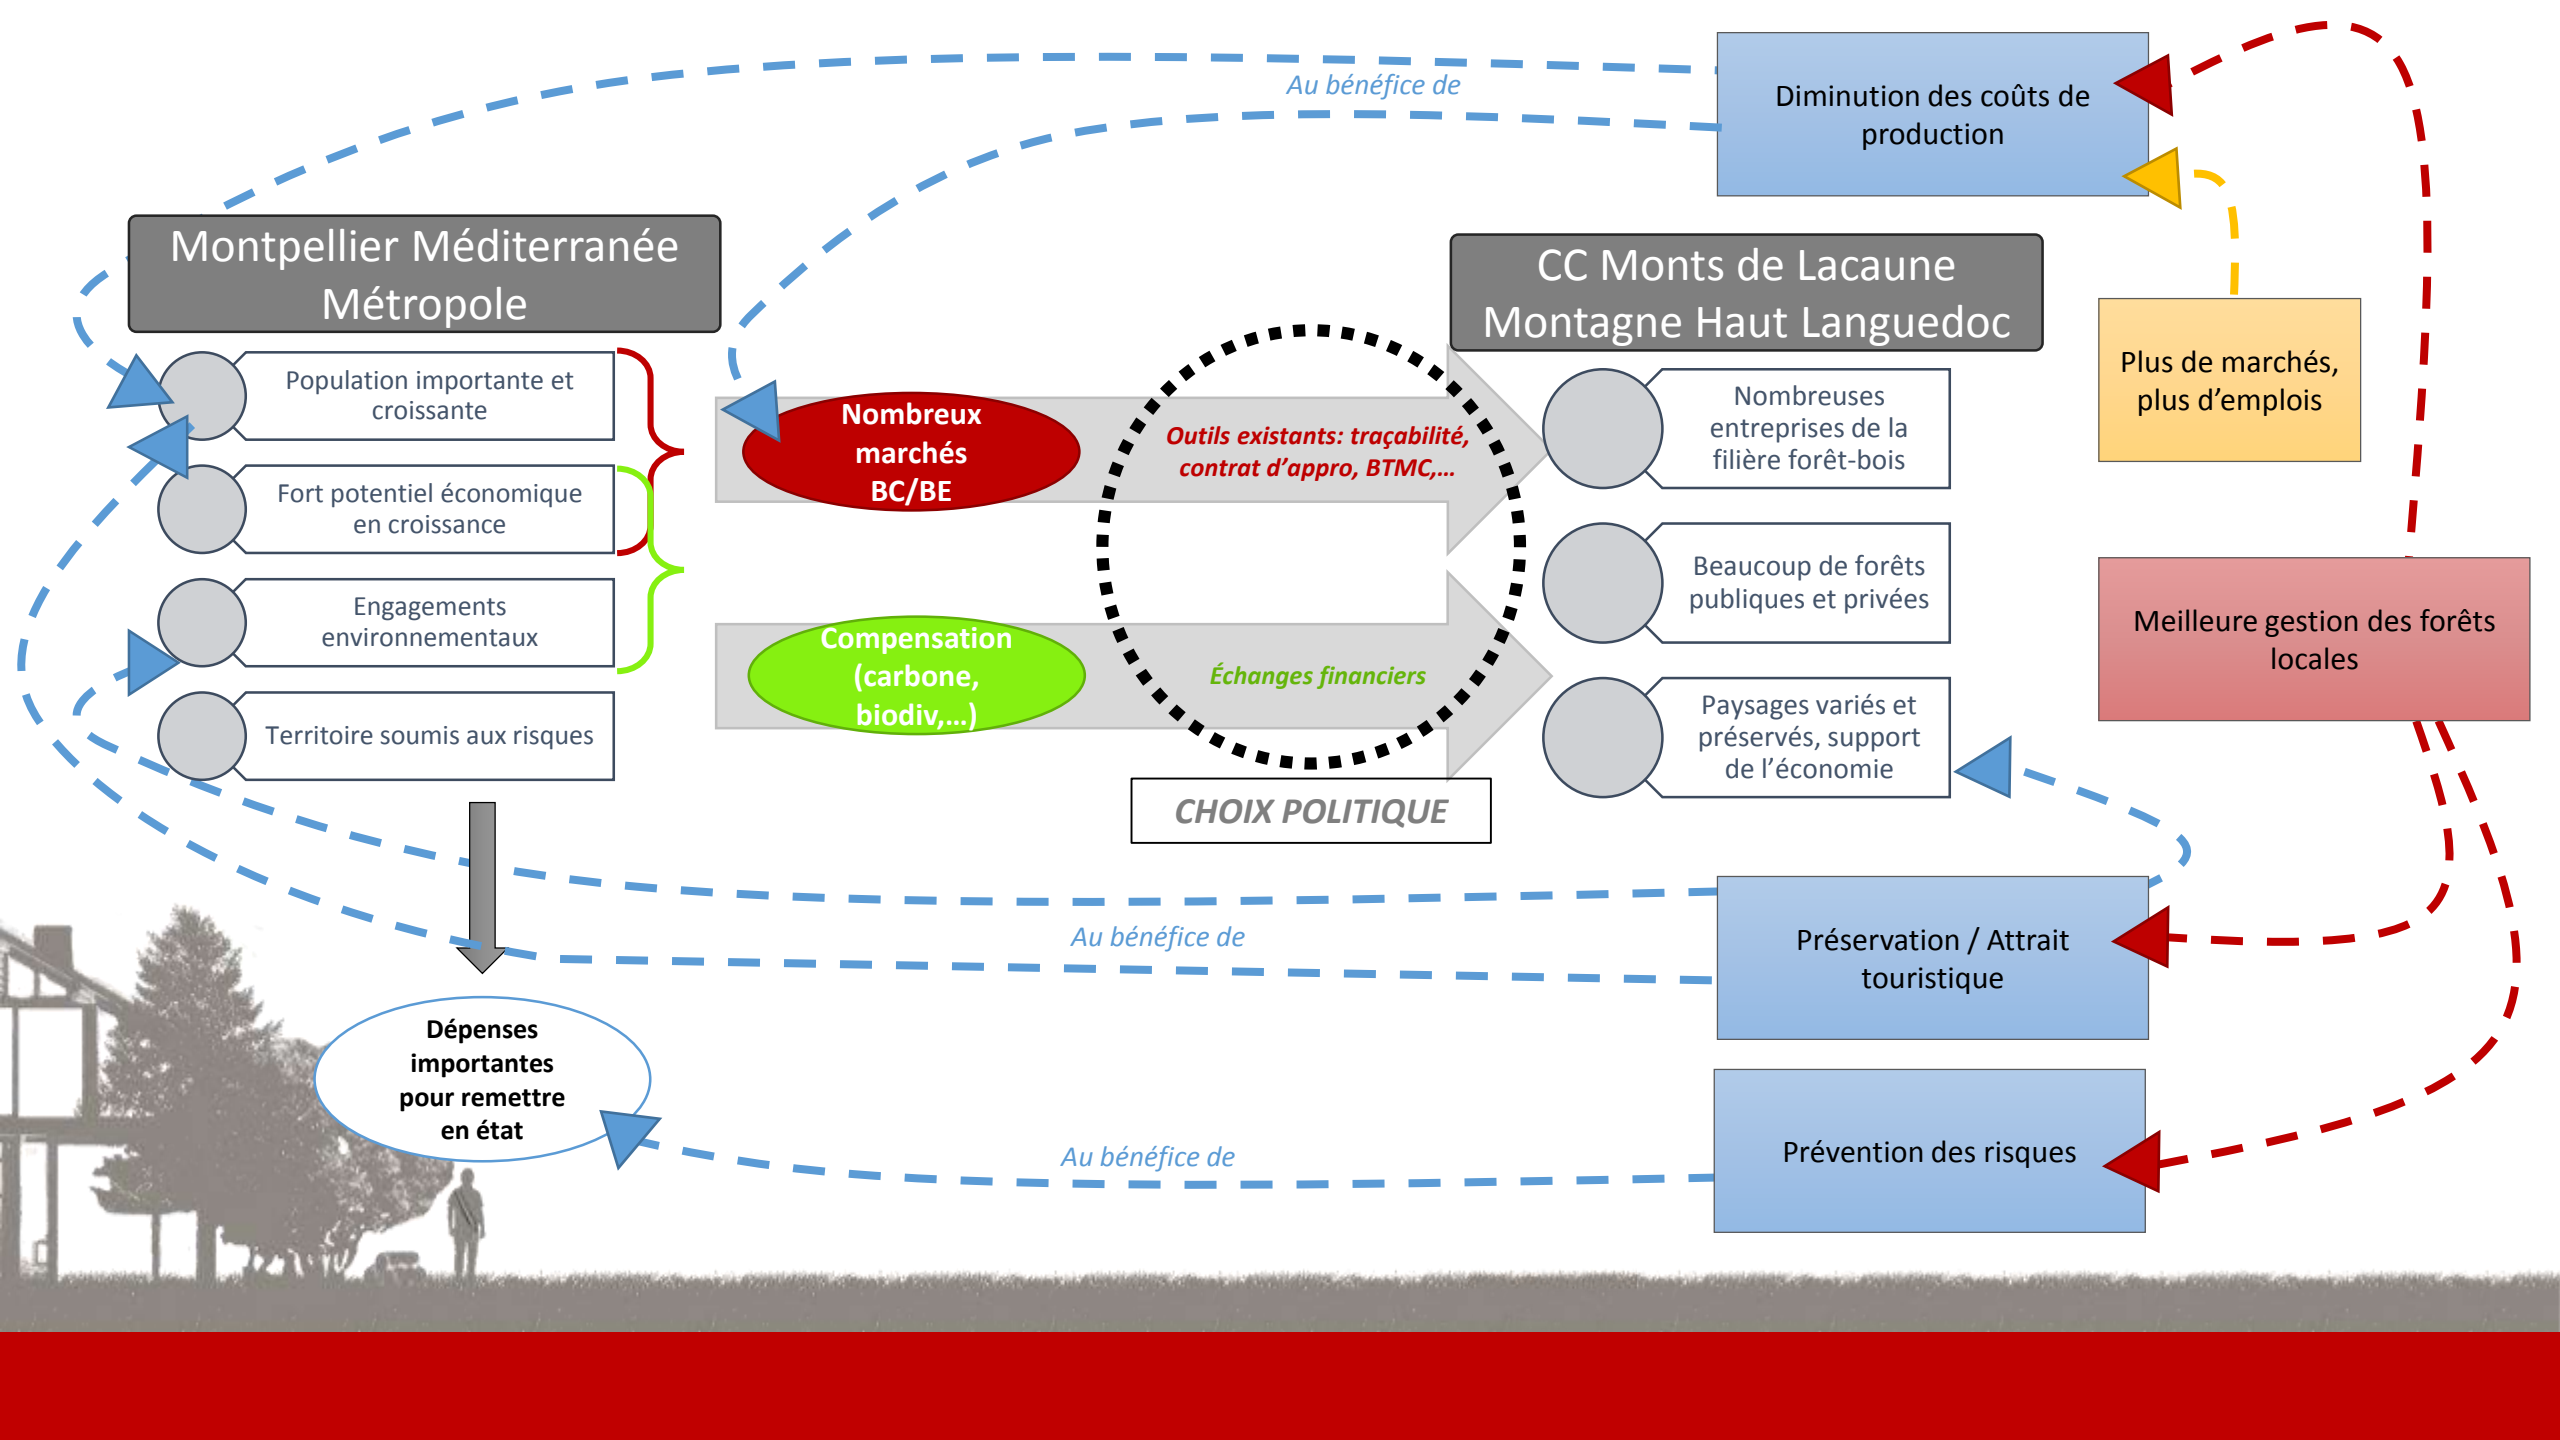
Au bénéfice de

Diminution des coûts de production

Montpellier Méditerranée Métropole

Population importante et croissante

Fort potentiel économique en croissance

Engagements environnementaux

Territoire soumis aux risques

Nombreux marchés BC/BE

Outils existants: traçabilité, contrat d'appro, BTMC,…

Compensation (carbone, biodiv,…)

Échanges financiers

CHOIX POLITIQUE

CC Monts de Lacaune Montagne Haut Languedoc

Nombreuses entreprises de la filière forêt-bois

Beaucoup de forêts publiques et privées

Paysages variés et préservés, support de l'économie

Plus de marchés, plus d'emplois

Meilleure gestion des forêts locales

Au bénéfice de

Préservation / Attrait touristique

Dépenses importantes pour remettre en état

Au bénéfice de

Prévention des risques